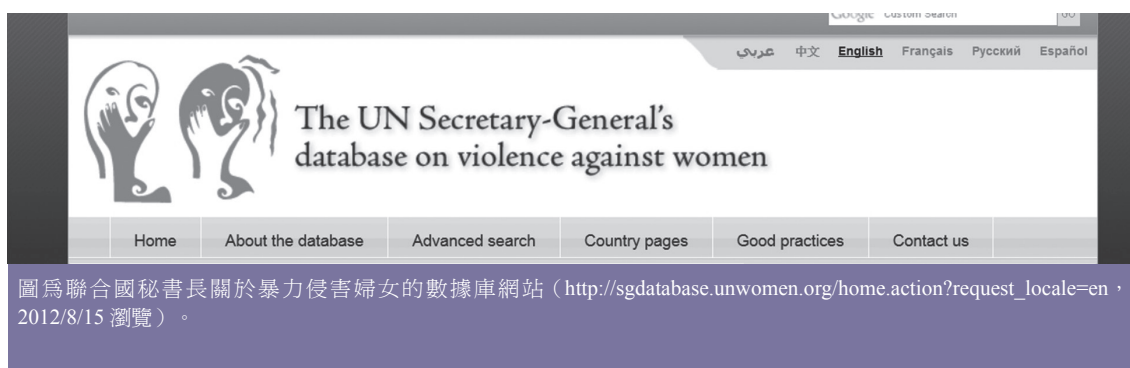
Google Custom Search GO

عربي 中文 English Français Русский Español

The UN Secretary-General's database on violence against women

Home About the database Advanced search Country pages Good practices Contact us

圖爲聯合國秘書長關於暴力侵害婦女的數據庫網站（http://sgdatabase.unwomen.org/home.action?request_locale=en，2012/8/15 瀏覽）。